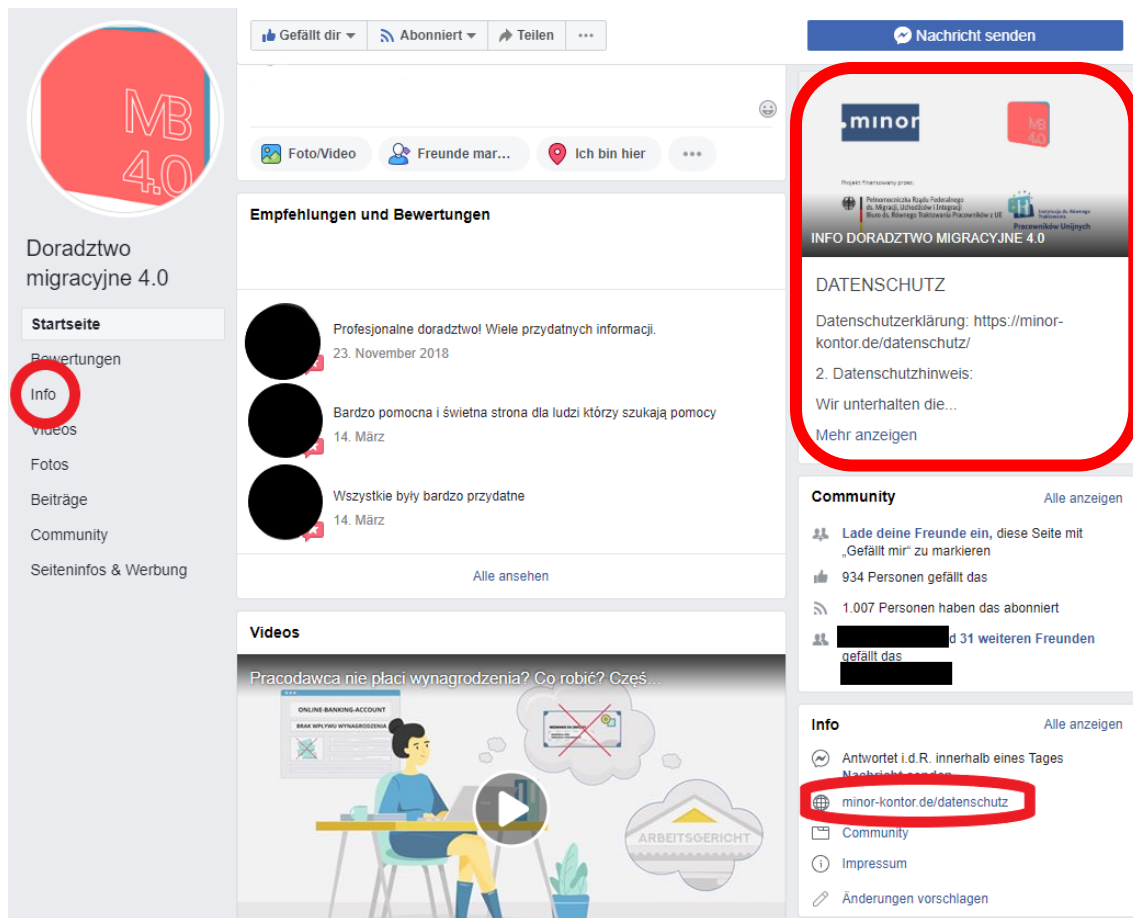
MB 4.0

Doradztwo migracyjne 4.0

Startseite
Bewertungen
Info
Videos
Fotos
Beiträge
Community
Seiteninfos & Werbung

Gefällt dir
Abonniert
Teilen
···

Foto/Video
Freunde mar...
Ich bin hier
···

Empfehlungen und Bewertungen

Profesjonalne doradztwo! Wiele przydatnych informacji.
23. November 2018

Bardzo pomocna i świetna strona dla ludzi którzy szukają pomocy
14. März

Wszystkie były bardzo przydatne
14. März

Alle ansehen

Videos

Pracodawca nie płaci wynagrodzenia? Co robić? Częś...

ONLINE-BANKING-ACCOUNT
BRAK WPŁYWU WYNAGRODZENIA
ARBEITSGERICHT

Nachricht senden

.minor
MB 4.0
Projekt finansowany przez:
Pełnomocniczka Rządu Federalnego ds. Migracji, Uchodźców i Integracji Biuro ds. Równego Traktowania Pracowników z UE
Instytucja ds. Równego Traktowania Pracowników Unijnych
INFO DORADZTWO MIGRACYJNE 4.0

DATENSCHUTZ

Datenschutzerklärung: https://minor-kontor.de/datenschutz/

2. Datenschutzhinweis:

Wir unterhalten die...

Mehr anzeigen

Community
Alle anzeigen
Lade deine Freunde ein, diese Seite mit „Gefällt mir" zu markieren
934 Personen gefällt das
1.007 Personen haben das abonniert
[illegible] d 31 weiteren Freunden gefällt das

Info
Alle anzeigen
Antwortet i.d.R. innerhalb eines Tages
Nachricht senden
minor-kontor.de/datenschutz
Community
Impressum
Änderungen vorschlagen